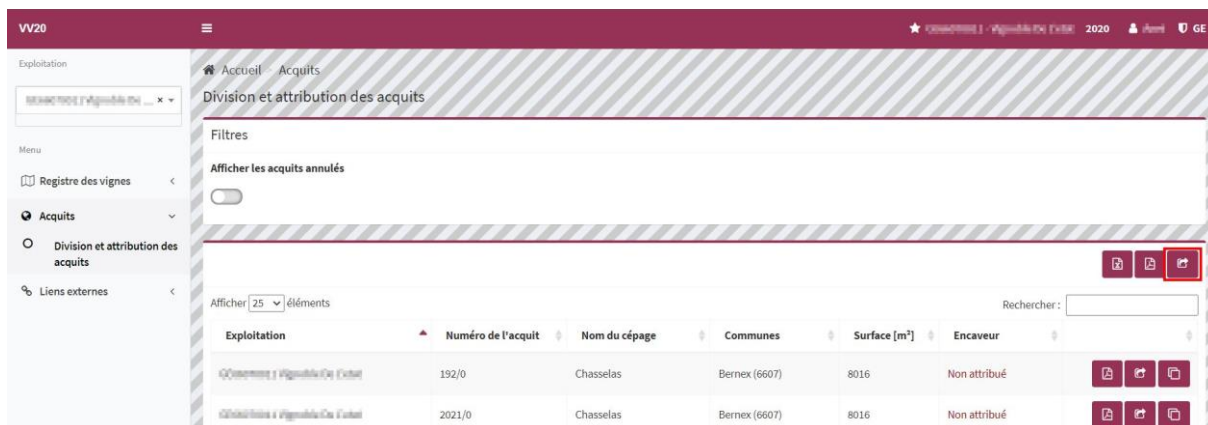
VV20
2020 GE

Exploitation
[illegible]

Menu
Registre des vignes
Acquits
Division et attribution des acquits
Liens externes

Accueil Acquits
Division et attribution des acquits

Filtres
Afficher les acquits annulés

Afficher 25 éléments
Rechercher :

| Exploitation | Numéro de l'acquit | Nom du cépage | Communes | Surface [m²] | Encaveur | |
|---|---|---|---|---|---|---|
| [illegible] | 192/0 | Chasselas | Bernex (6607) | 8016 | Non attribué | |
| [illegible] | 2021/0 | Chasselas | Bernex (6607) | 8016 | Non attribué | |